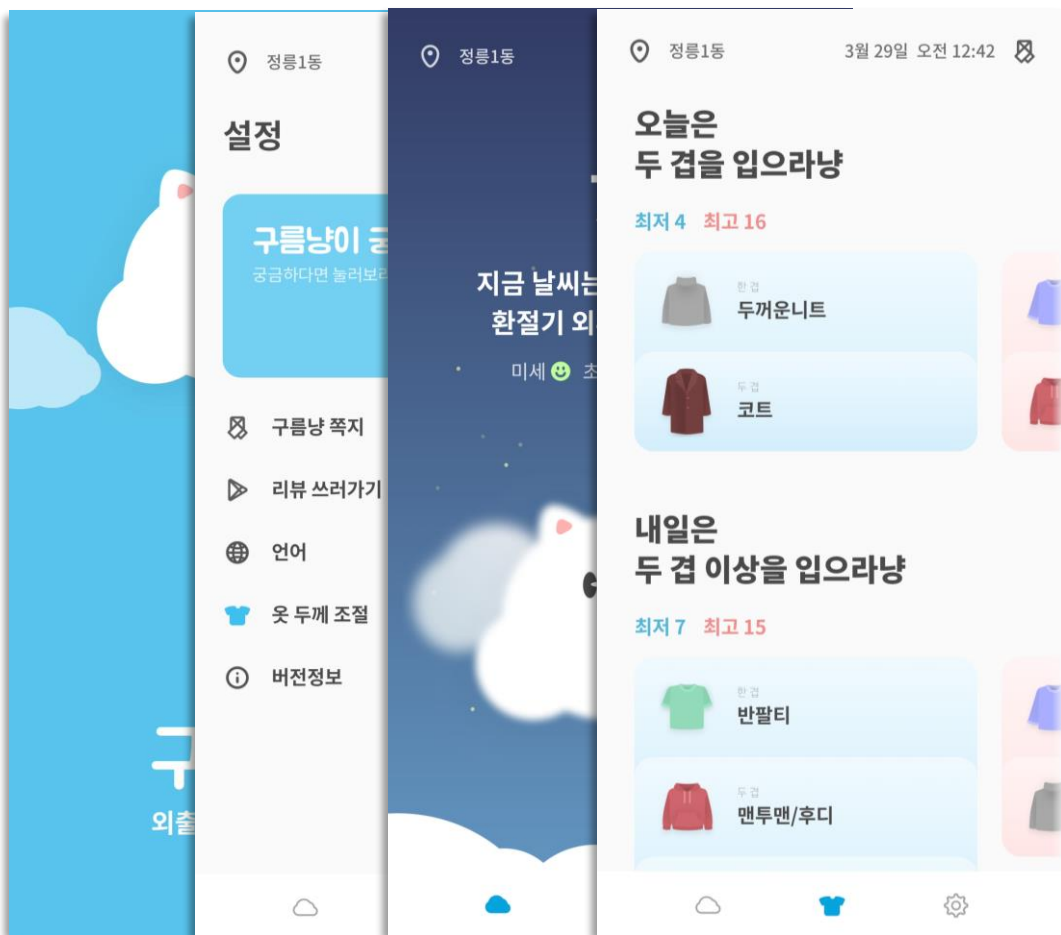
구

외출

정릉1동

설정

구름냥이 궁

궁금하다면 눌러보라

구름냥 쪽지

리뷰 쓰러가기

언어

옷 두께 조절

버전정보

정릉1동

지금 날씨는

환절기 외

미세 초

정릉1동

3월 29일 오전 12:42

오늘은
두 겹을 입으라냥

최저 4 최고 16

한 겹
두꺼운니트

두 겹
코트

내일은
두 겹 이상을 입으라냥

최저 7 최고 15

한 겹
반팔티

두 겹
맨투맨/후디